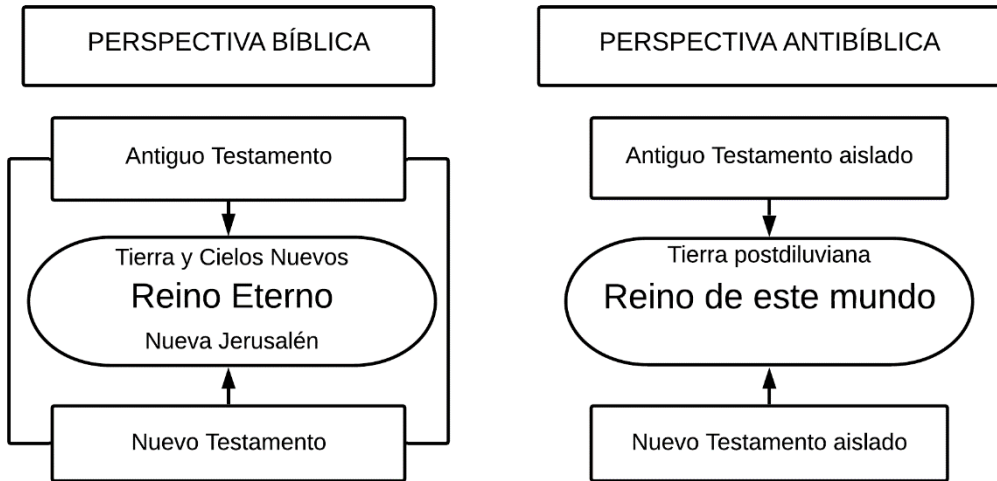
PERSPECTIVA BÍBLICA

Antiguo Testamento

Tierra y Cielos Nuevos
Reino Eterno
Nueva Jerusalén

Nuevo Testamento

PERSPECTIVA ANTIBÍBLICA

Antiguo Testamento aislado

Tierra postdiluviana
Reino de este mundo

Nuevo Testamento aislado